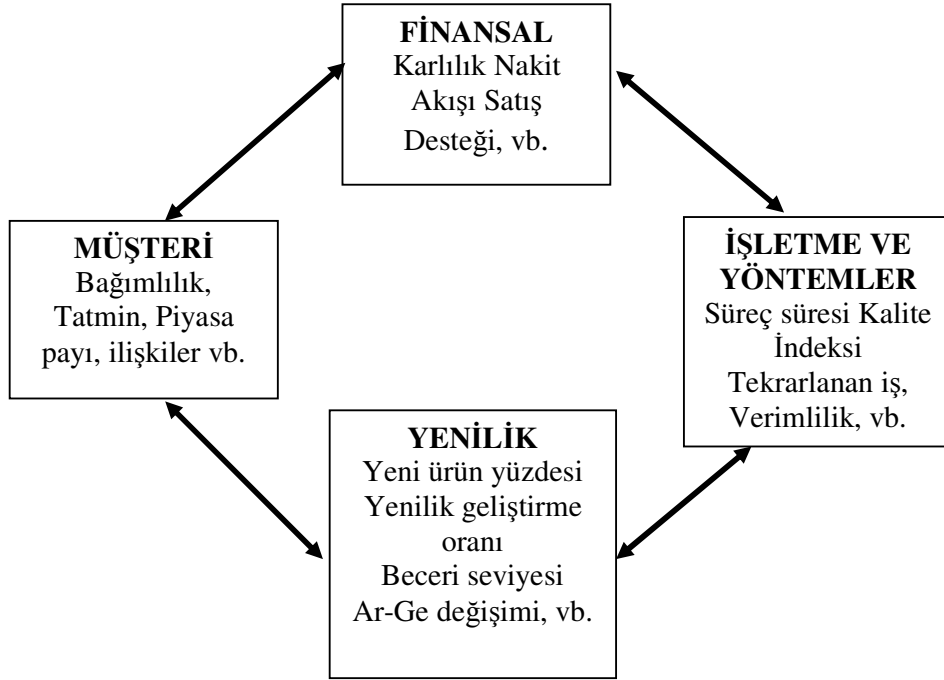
FİNANSAL
Karlılık Nakit Akışı Satış Desteği, vb.

MÜŞTERİ
Bağımlılık, Tatmin, Piyasa payı, ilişkiler vb.

İŞLETME VE YÖNTEMLER
Süreç süresi Kalite İndeksi Tekrarlanan iş, Verimlilik, vb.

YENİLİK
Yeni ürün yüzdesi Yenilik geliştirme oranı Beceri seviyesi Ar-Ge değişimi, vb.